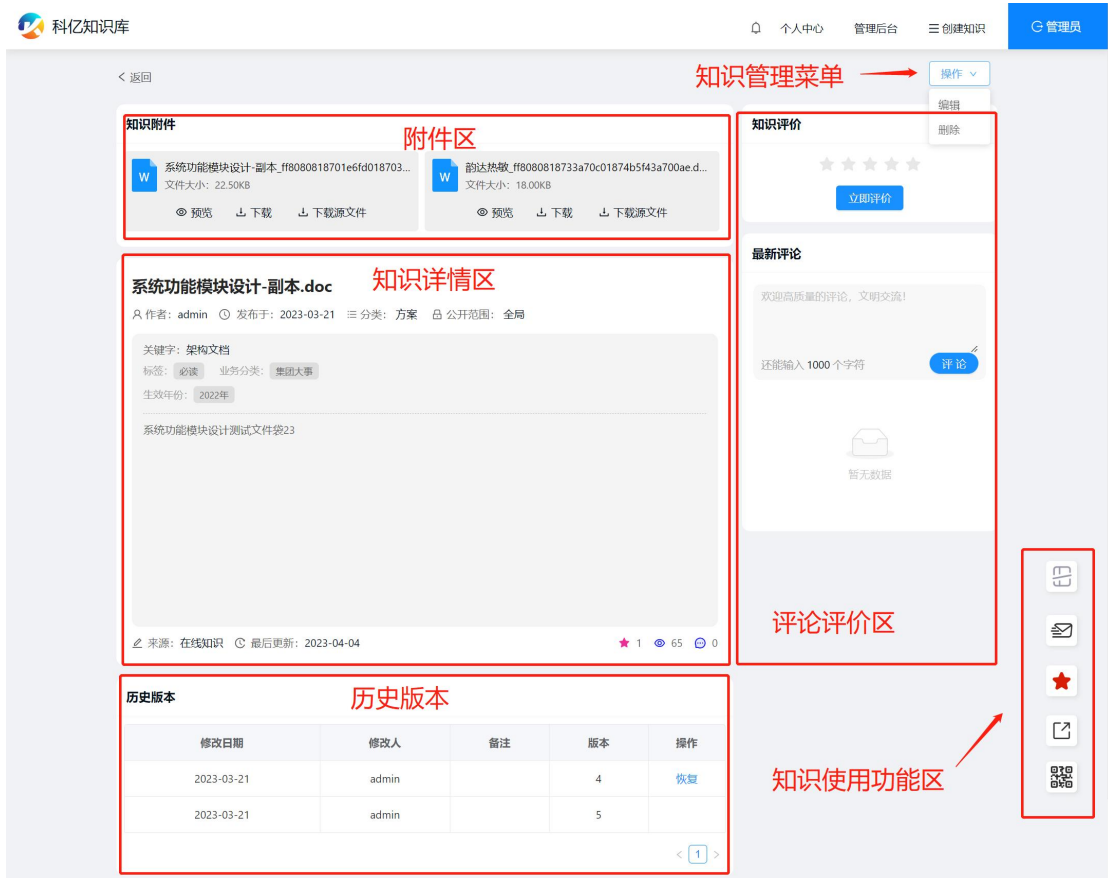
科亿知识库

个人中心 管理后台 ☰创建知识 管理员

< 返回

知识管理菜单

操作

编辑

删除

知识附件

附件区

系统功能模块设计-副本_ff8080818701e6fd018703...
文件大小：22.50KB

预览 下载 下载源文件

韵达热敏_ff8080818733a70c01874b5f43a700ae.d...
文件大小：18.00KB

预览 下载 下载源文件

知识评价

立即评价

知识详情区

系统功能模块设计-副本.doc

作者：admin 发布于：2023-03-21 分类：方案 公开范围：全局

关键字：架构文档
标签：必读 业务分类：集团大事
生效年份：2022年

系统功能模块设计测试文件袋23

来源：在线知识 最后更新：2023-04-04 1 65 0

最新评论

欢迎高质量的评论，文明交流！

还能输入 1000 个字符 评 论

暂无数据

评论评价区

历史版本

历史版本

| 修改日期 | 修改人 | 备注 | 版本 | 操作 |
|---|---|---|---|---|
| 2023-03-21 | admin | | 4 | 恢复 |
| 2023-03-21 | admin | | 5 | |

< 1 >

知识使用功能区